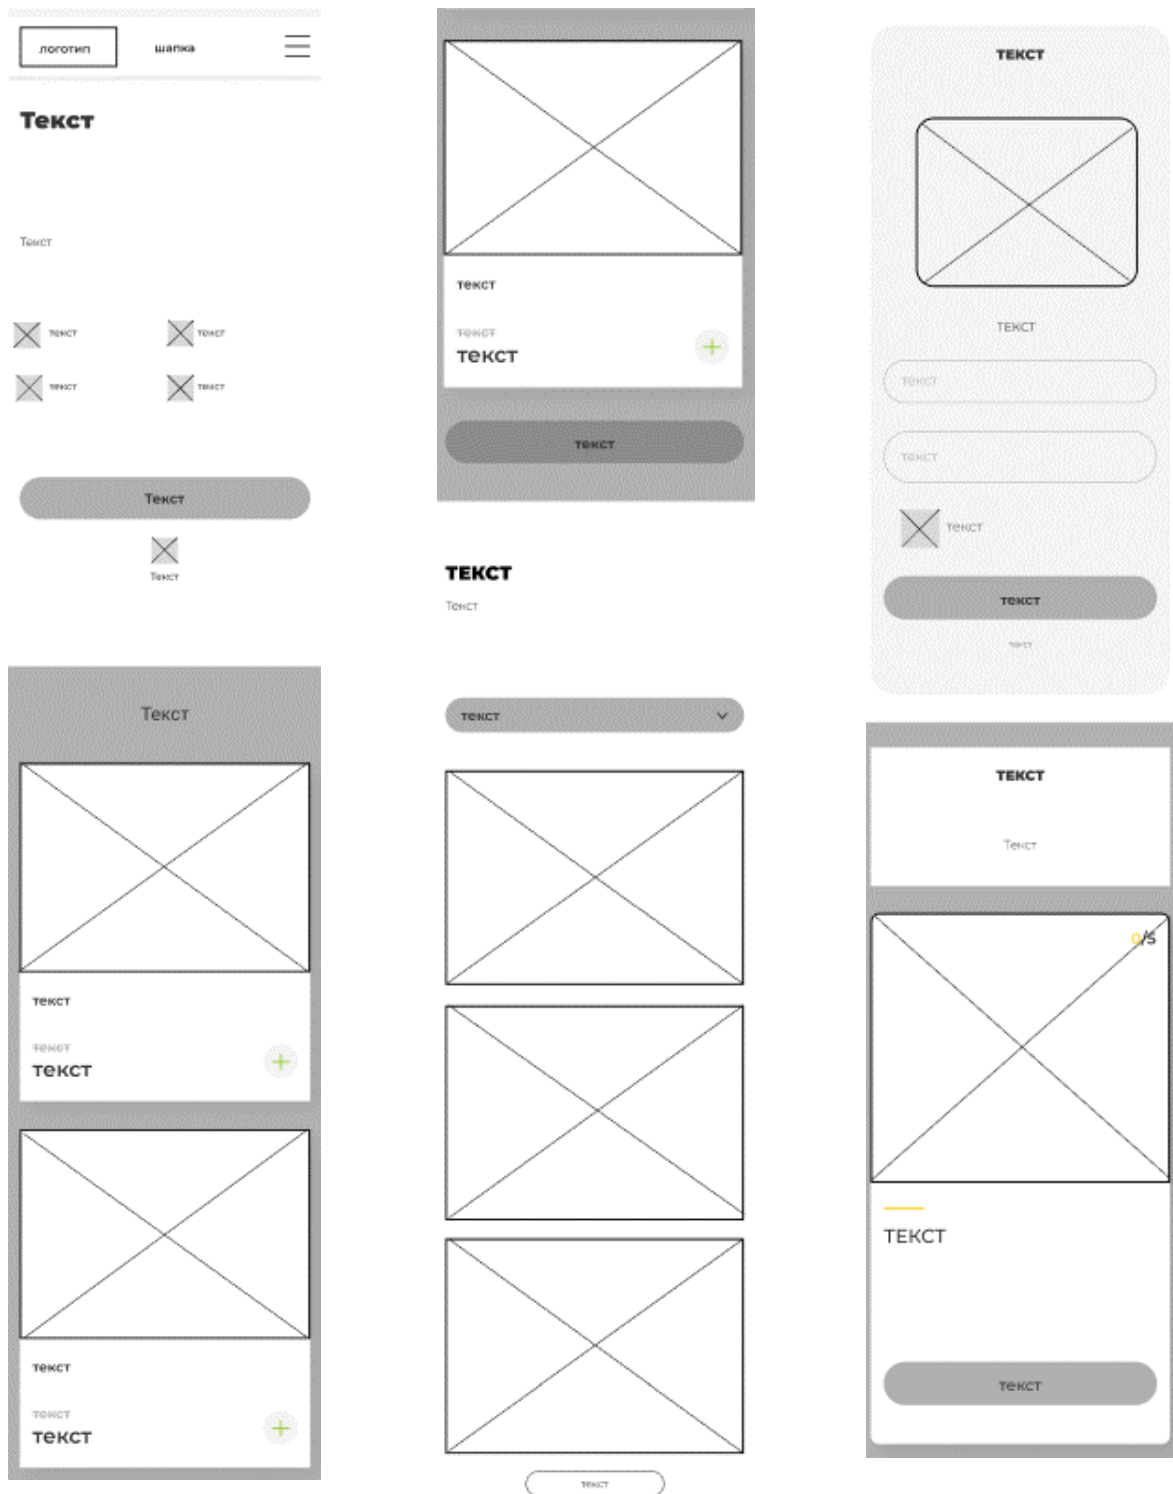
логотип

шапка

Текст

Текст

текст

текст

текст

текст

Текст

Текст

текст

текст

текст

+

текст

ТЕКСТ

Текст

ТЕКСТ

ТЕКСТ

текст

текст

текст

ТЕКСТ

текст

Текст

текст

текст

текст

+

текст

текст

текст

+

текст

текст

ТЕКСТ

Текст

0/5

ТЕКСТ

текст